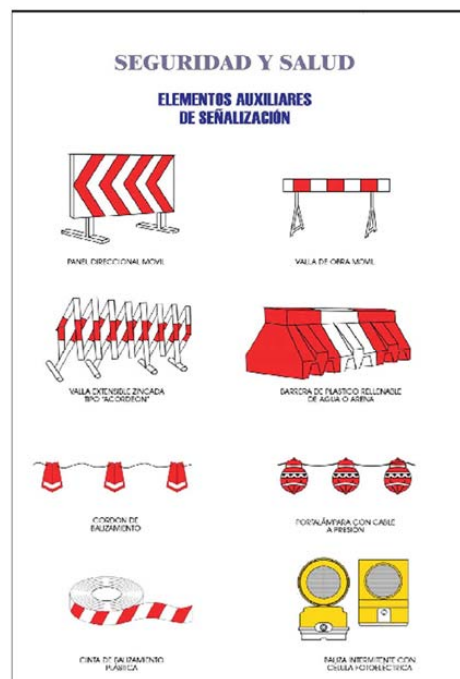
SEGURIDAD Y SALUD

ELEMENTOS AUXILIARES DE SEÑALIZACIÓN

PANEL DIRECCIONAL MOVIL

VALLA DE OBRA MOVIL

VALLA EXTENSIBLE ZINCADA TIPO "ACORDEON"

BARRERA DE PLASTICO RELLENABLE DE AGUA O ARENA

CORDON DE BALIZAMIENTO

PORTALÁMPARA CON CABLE A PRESIÓN

CINTA DE BALIZAMIENTO PLÁSTICA

BALIZA INTERMITENTE CON CELULA FOTOELECTRICA